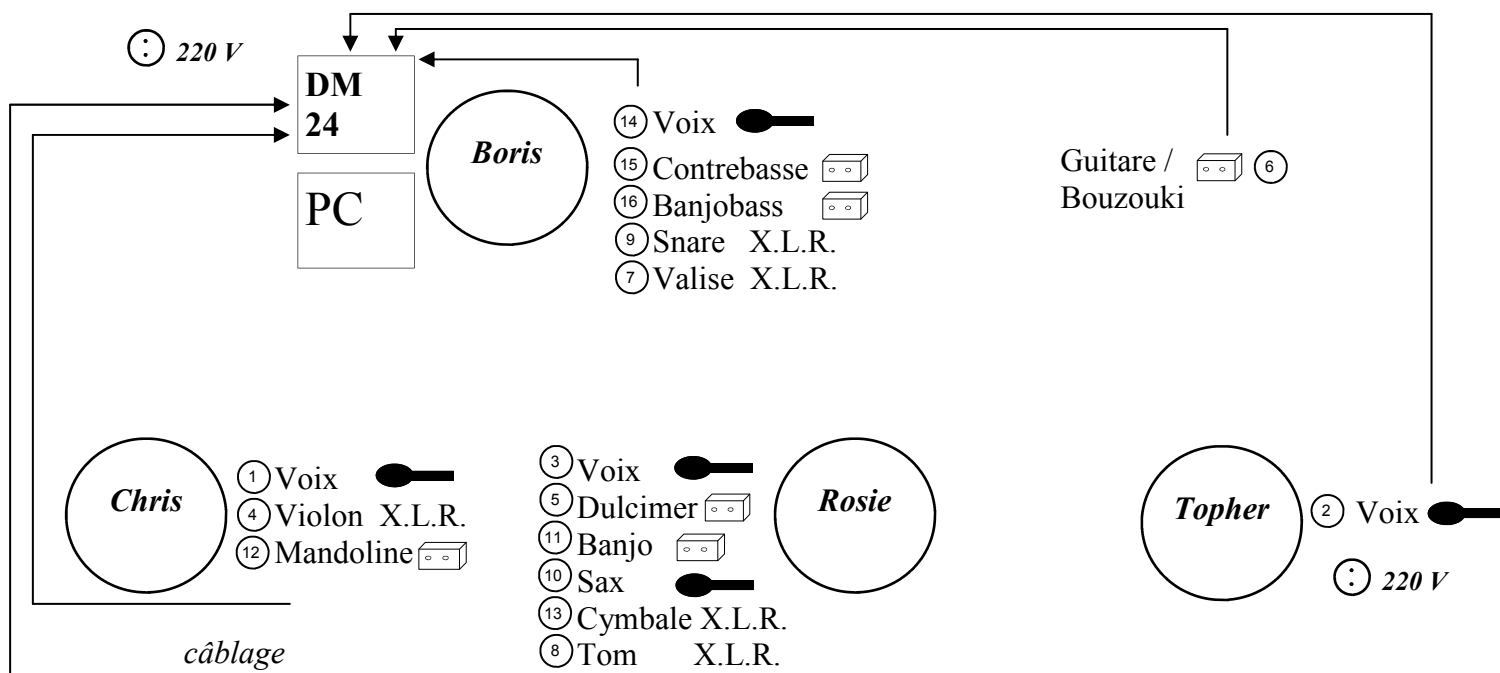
220 V

DM 24

PC

Boris

14 Voix
15 Contrebasse
16 Banjobass
9 Snare X.L.R.
7 Valise X.L.R.

Guitare / Bouzouki 6

Chris

1 Voix
4 Violon X.L.R.
12 Mandoline

3 Voix
5 Dulcimer
11 Banjo
10 Sax
13 Cymbale X.L.R.
8 Tom X.L.R.

Rosie

Topher

2 Voix

220 V

câblage